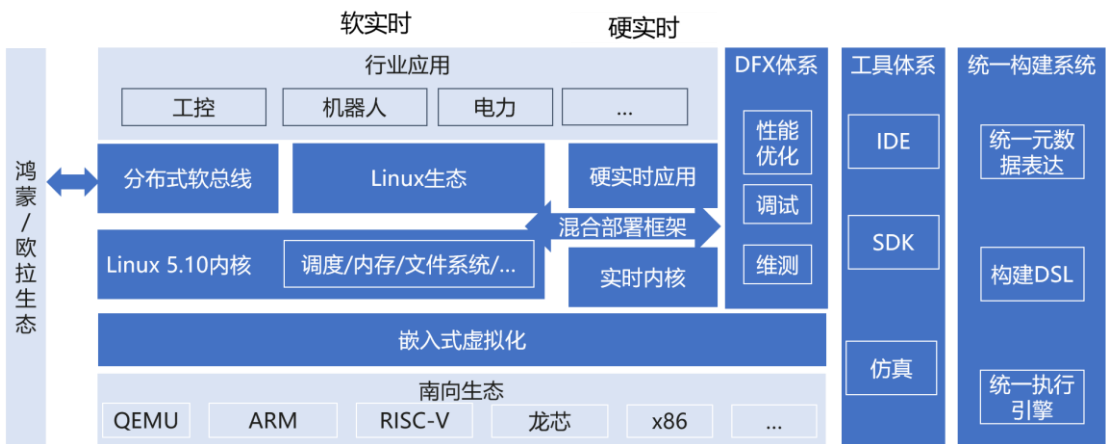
软实时

硬实时

鸿蒙/欧拉生态

行业应用

工控

机器人

电力

...

分布式软总线

Linux生态

硬实时应用

混合部署框架

Linux 5.10内核

调度/内存/文件系统/...

实时内核

嵌入式虚拟化

南向生态

QEMU

ARM

RISC-V

龙芯

x86

...

DFX体系

性能优化

调试

维测

工具体系

IDE

SDK

仿真

统一构建系统

统一元数据表达

构建DSL

统一执行引擎